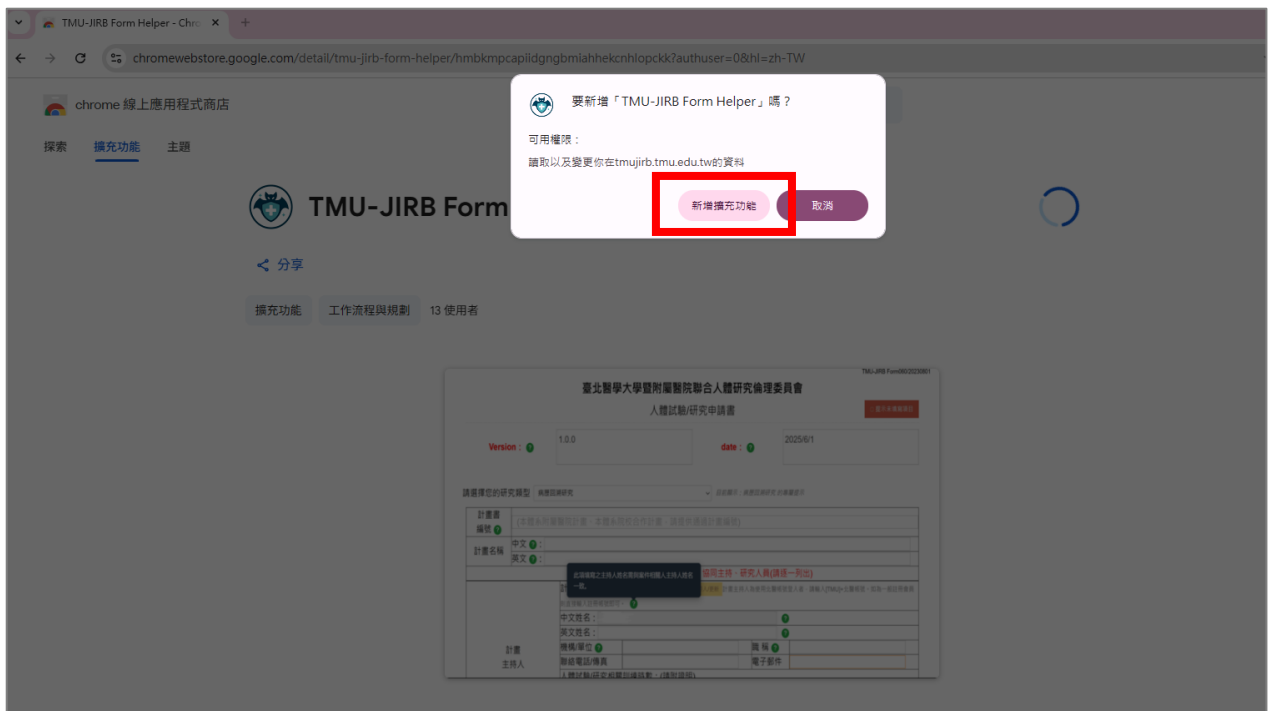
TMU-JIRB Form Helper - Chro ×

chromewebstore.google.com/detail/tmu-jirb-form-helper/hmbkmpcapiidgngbmiahhekcnhlopckk?authuser=0&hl=zh-TW

chrome 線上應用程式商店

探索 擴充功能 主題

TMU-JIRB Form

要新增「TMU-JIRB Form Helper」嗎？

可用權限：

讀取以及變更你在tmujirb.tmu.edu.tw的資料

新增擴充功能 取消

分享

擴充功能 工作流程與規劃 13 使用者

TMU-JIRB Form

臺北醫學大學暨附屬醫院聯合人體研究倫理委員會

人體試驗/研究申請書

Version： 1.0.0 date： 2025/6/1

請選擇您的研究類型

計畫書編號

計畫名稱 中文： 英文：

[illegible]

計畫主持人

中文姓名：

英文姓名：

機構/單位

職稱

聯絡電話/傳真

電子郵件